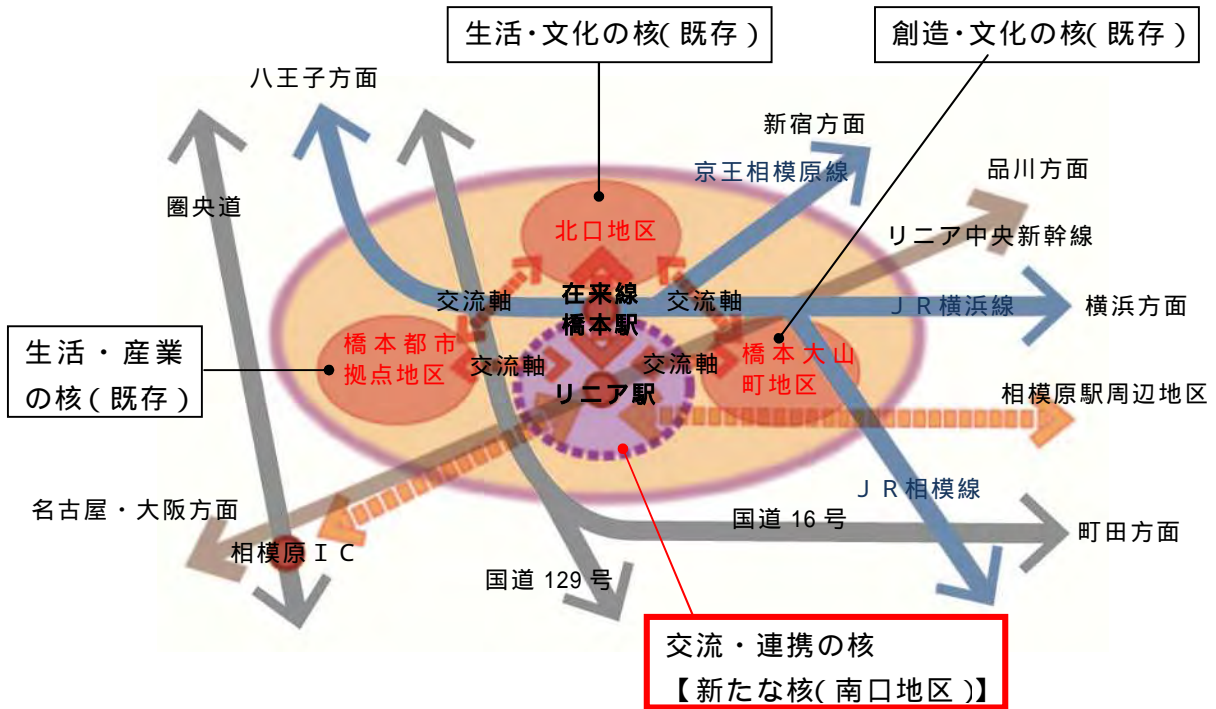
生活・文化の核( 既存 )

創造・文化の核( 既存 )

八王子方面

新宿方面

京王相模原線

品川方面

圏央道

北口地区

リニア中央新幹線

交流軸

在来線
橋本駅

交流軸

ＪＲ横浜線

横浜方面

生活・産業の核( 既存 )

橋本都市拠点地区

交流軸

交流軸

橋本大山町地区

リニア駅

相模原駅周辺地区

ＪＲ相模線

名古屋・大阪方面

国道 16 号

町田方面

相模原ＩＣ

国道 129 号

交流・連携の核
【新たな核( 南口地区 )】